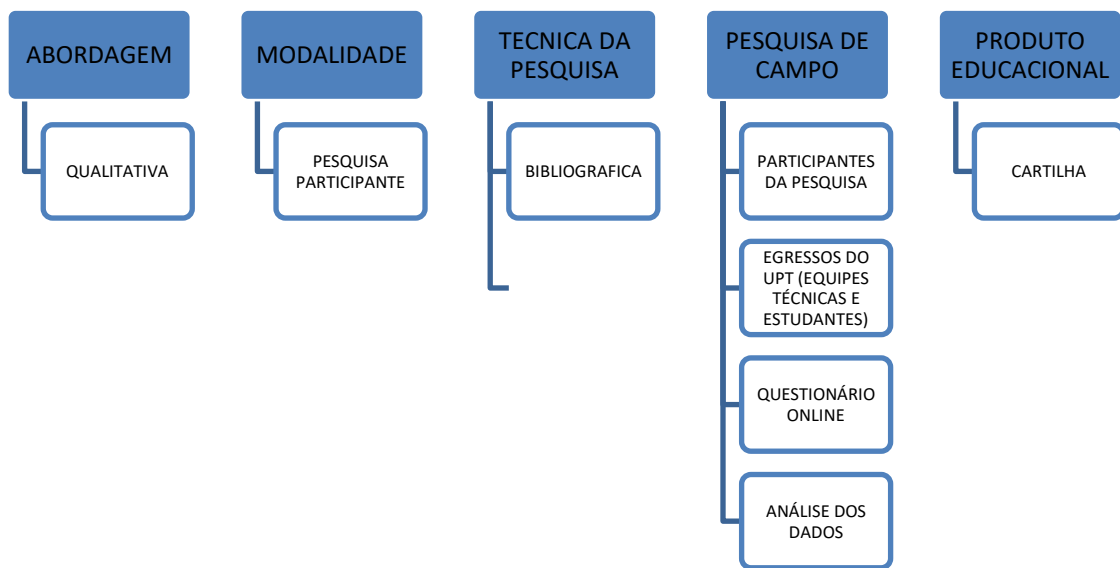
ABORDAGEM

QUALITATIVA

MODALIDADE

PESQUISA PARTICIPANTE

TECNICA DA PESQUISA

BIBLIOGRAFICA

PESQUISA DE CAMPO

PARTICIPANTES DA PESQUISA

EGRESSOS DO UPT (EQUIPES TÉCNICAS E ESTUDANTES)

QUESTIONÁRIO ONLINE

ANÁLISE DOS DADOS

PRODUTO EDUCACIONAL

CARTILHA